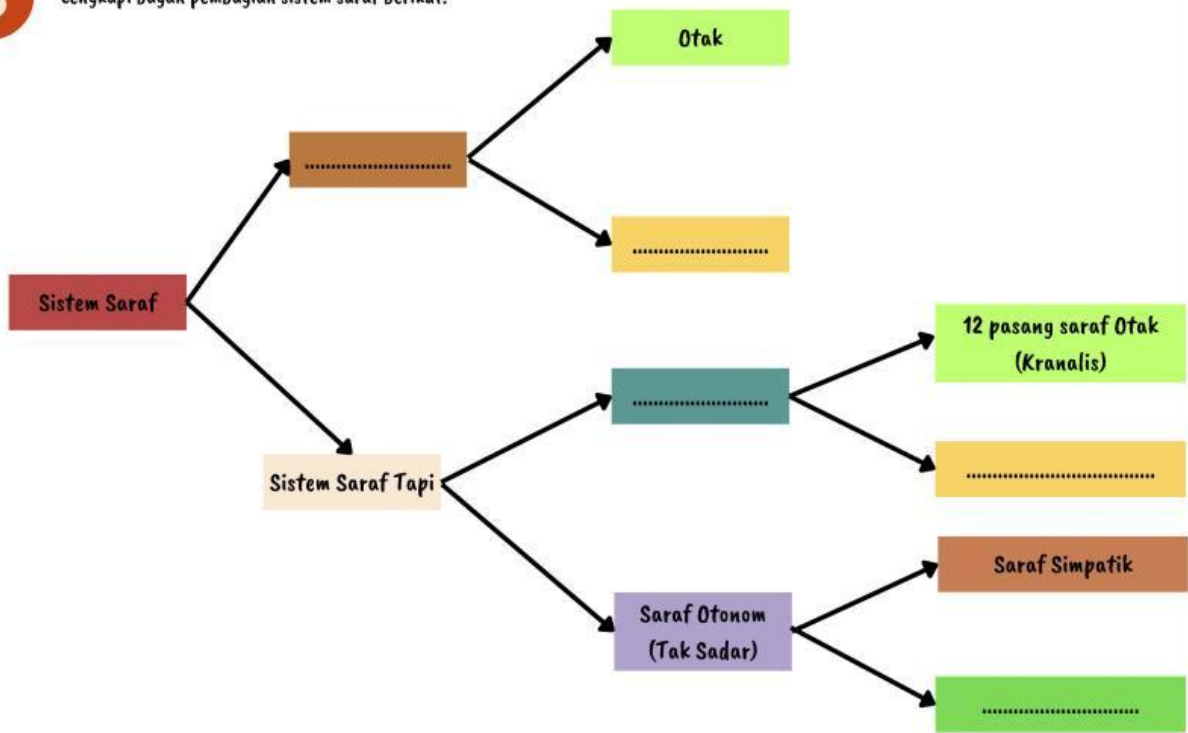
Lengkapi bagan pembagian sistem saraf berikut!

Sistem Saraf

..............................

Otak

..............................

Sistem Saraf Tapi

..............................

12 pasang saraf Otak (Kranalis)

......................................

Saraf Otonom (Tak Sadar)

Saraf Simpatik

..............................